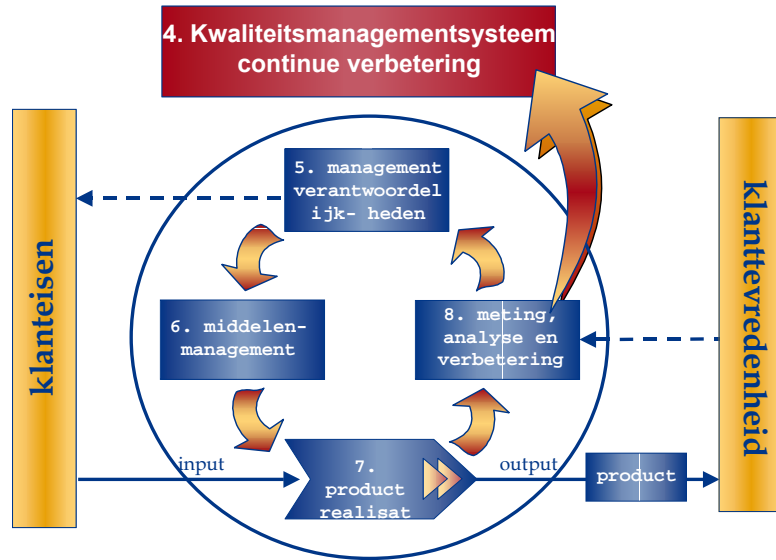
4. Kwaliteitsmanagementsysteem continue verbetering

klanteisen

5. management verantwoordel ijk- heden

6. middelen-management

8. meting, analyse en verbetering

klanttevredenheid

input

7. product realisat

output

product